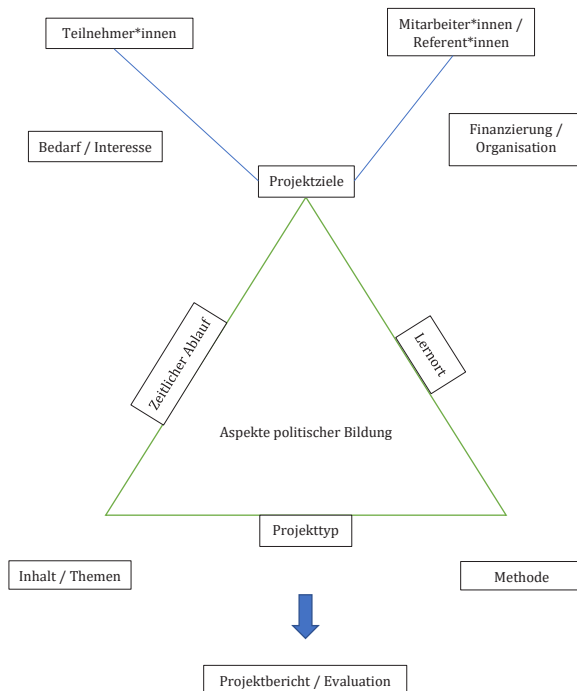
Teilnehmer*innen

Mitarbeiter*innen / Referent*innen

Bedarf / Interesse

Finanzierung / Organisation

Projektziele

Zeitlicher Ablauf

Lernort

Aspekte politischer Bildung

Projekttyp

Inhalt / Themen

Methode

Projektbericht / Evaluation